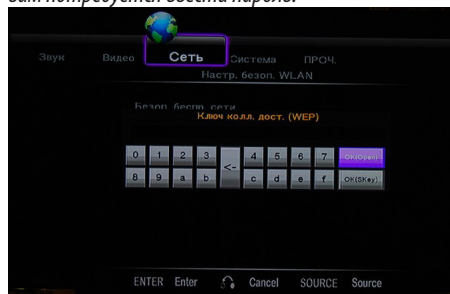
вам потребуется ввести пароль.

Звук
Видео
Сеть
Система
ПРОЧ.
Настр. безоп. WLAN
Безоп. беспр. сети
Ключ колл. дост. (WEP)
0
1
2
3
<-
4
5
6
7
OK(Open)
8
9
a
b
c
d
e
f
OK(SKey)
ENTER Enter
Cancel
SOURCE Source